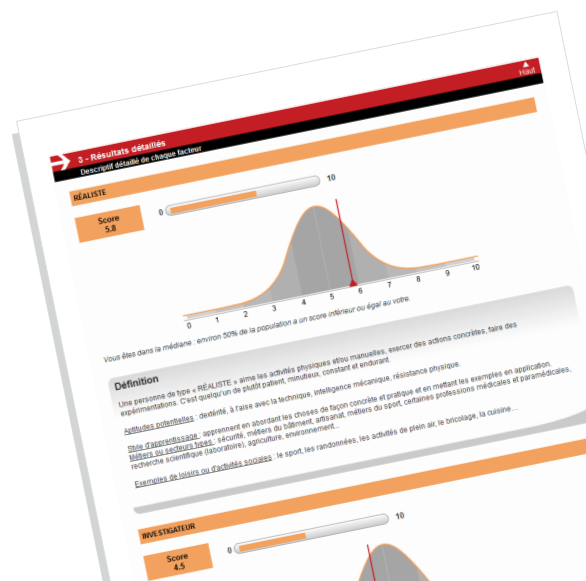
Haut

3 - Résultats détaillés
Descriptif détaillé de chaque facteur

RÉALISTE

Score
5.8

0 10

0 1 2 3 4 5 6 7 8 9 10

Vous êtes dans la médiane : environ 50% de la population a un score inférieur ou égal au votre.

Définition

Une personne de type « RÉALISTE » aime les activités physiques et/ou manuelles, exercer des actions concrètes, faire des expérimentations. C'est quelqu'un de plutôt patient, minutieux, constant et endurant.

Aptitudes potentielles : dextérité, à l'aise avec la technique, intelligence mécanique, résistance physique.

Style d'apprentissage : apprennent en abordant les choses de façon concrète et pratique et en mettant les exemples en application.

Métiers ou secteurs types : sécurité, métiers du bâtiment, artisanat, métiers du sport, certaines professions médicales et paramédicales, recherche scientifique (laboratoire), agriculture, environnement...

Exemples de loisirs ou d'activités sociales : le sport, les randonnées, les activités de plein air, le bricolage, la cuisine...

INVESTIGATEUR

Score
4.5

0 10